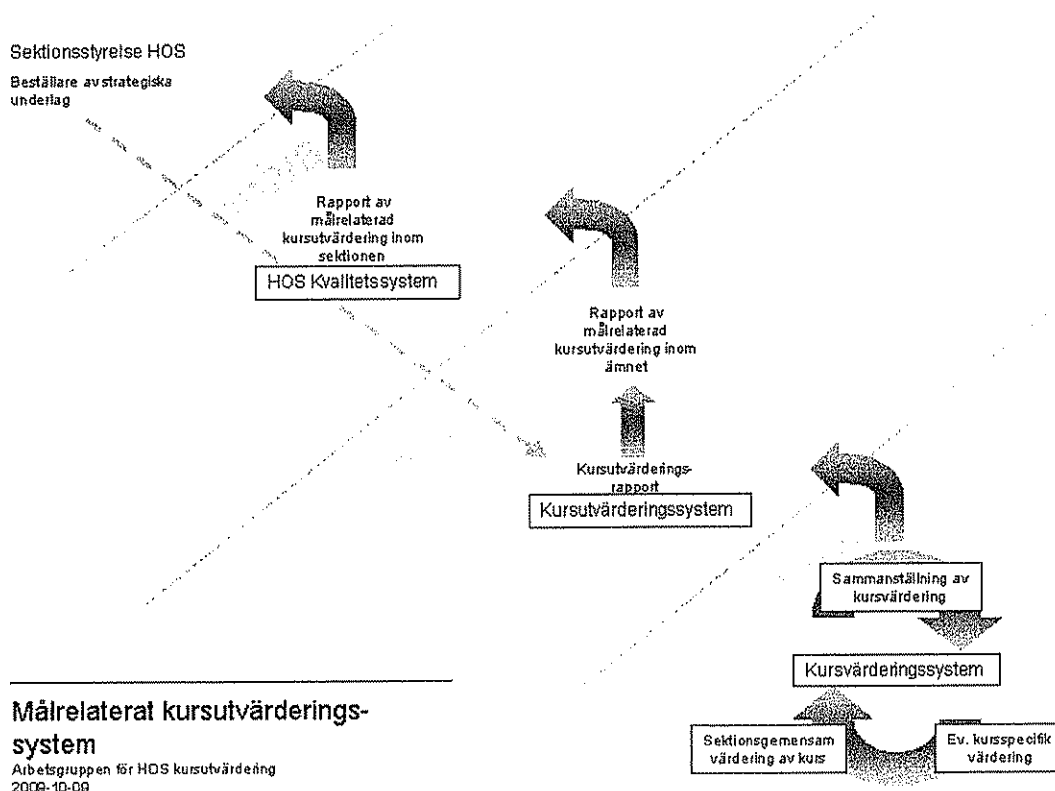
Sektionsstyrelse HOS

Beställare av strategiska underlag

Rapport av målrelaterad kursutvärdering inom sektionen

HOS Kvalitetssystem

Rapport av målrelaterad kursutvärdering inom ämnet

Kursutvärderings-rapport

Kursutvärderingssystem

Sammanställning av kursvärdering

Kursvärderingssystem

Sektionsgemensam värdering av kurs

Ev. kursspecifik värdering

Målrelaterat kursutvärderings-system

Arbetsgruppen för HOS kursutvärdering
2009-10-09